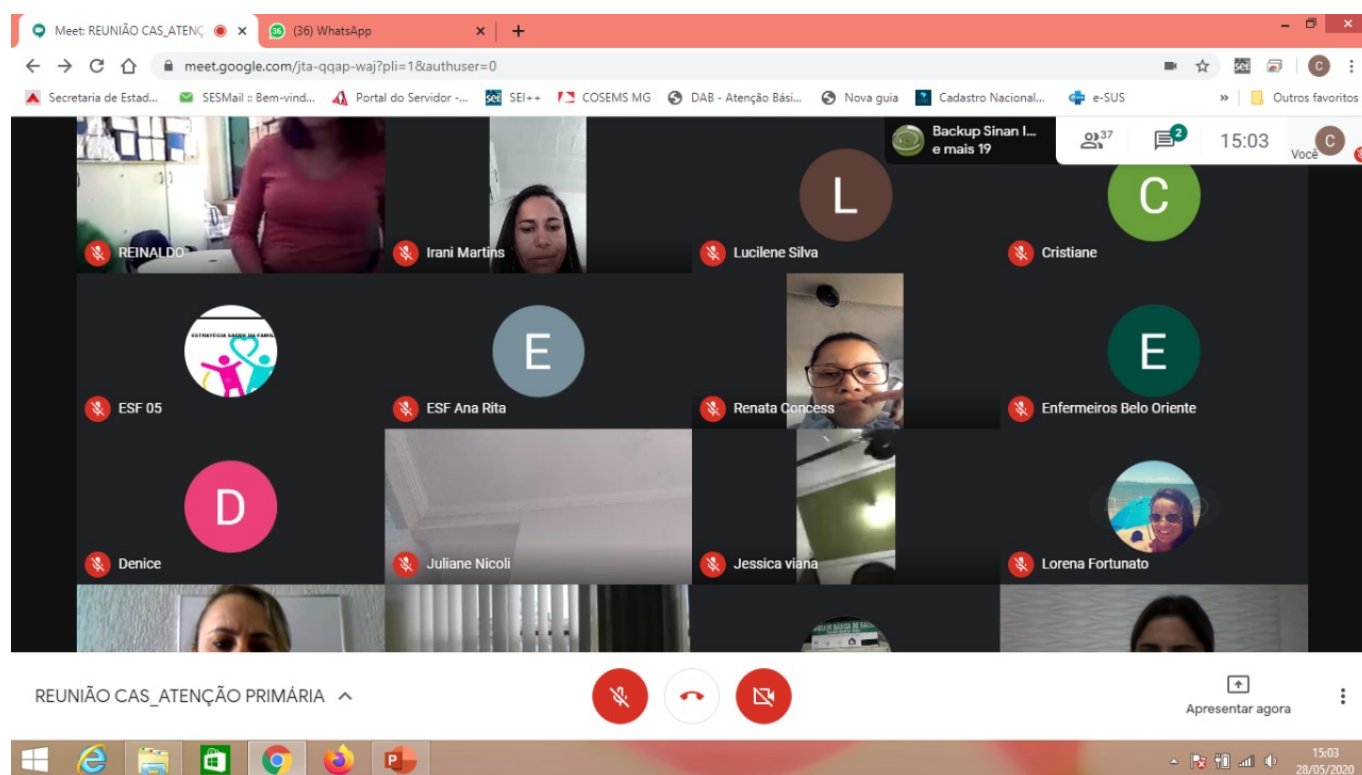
Meet: REUNIÃO CAS_ATENÇ ×
(36) WhatsApp ×
+
meet.google.com/jta-qqap-waj?pli=1&authuser=0
Secretaria de Estad... SESMail :: Bem-vind... Portal do Servidor -... SEI++ COSEMS MG DAB - Atenção Bási... Nova guia Cadastro Nacional... e-SUS » Outros favoritos

Backup Sinan I... e mais 19
37
2
15:03
Você

REINALDO
Irani Martins
L
Lucilene Silva
C
Cristiane
ESTRATÉGIA SAÚDE DA FAMÍLIA
ESF 05
E
ESF Ana Rita
Renata Concess
E
Enfermeiros Belo Oriente
D
Denice
Juliane Nicoli
Jessica viana
Lorena Fortunato

REUNIÃO CAS_ATENÇÃO PRIMÁRIA
Apresentar agora

15:03
28/05/2020